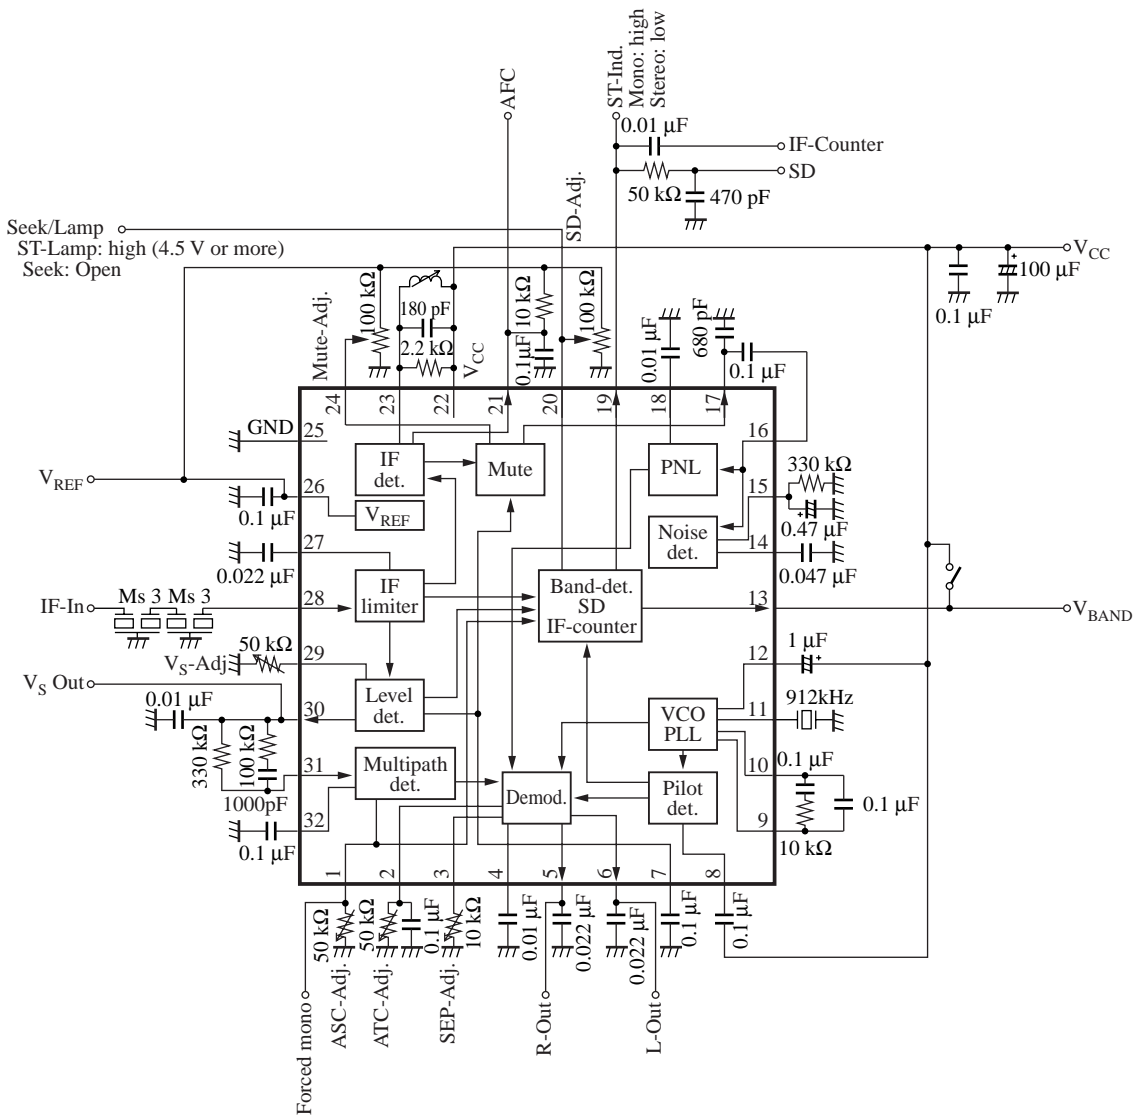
AFC

ST-Ind.
Mono: high
Stereo: low

0.01 μF
IF-Counter
SD
50 kΩ
470 pF

SD-Adj.

Seek/Lamp
ST-Lamp: high (4.5 V or more)
Seek: Open

$V_{CC}$
100 μF
0.1 μF

Mute-Adj.
100 kΩ
180 pF
2.2 kΩ
$V_{CC}$
10 kΩ
0.1μF
100 kΩ
0.01 μF
680 pF
0.1 μF

24 23 22 21 20 19 18 17 16

GND 25
IF det.
Mute
PNL
330 kΩ
15
$V_{REF}$
26
0.1 μF
$V_{REF}$
0.47 μF
Noise det.
14
27
0.022 μF
0.047 μF
IF-In
Ms 3 Ms 3
28
IF limiter
Band-det.
SD
IF-counter
13
$V_{BAND}$
50 kΩ
$V_S$-Adj
29
1 μF
12
$V_S$ Out
0.01 μF
Level det.
30
VCO
PLL
11
912kHz
330 kΩ
100 kΩ
31
Multipath det.
10
0.1 μF
1000pF
Demod.
Pilot det.
0.1 μF
32
9
0.1 μF
10 kΩ

1 2 3 4 5 6 7 8

50 kΩ
50 kΩ
0.1 μF
10 kΩ
0.01 μF
0.022 μF
0.022 μF
0.1 μF
0.1 μF

Forced mono
ASC-Adj.
ATC-Adj.
SEP-Adj.
R-Out
L-Out